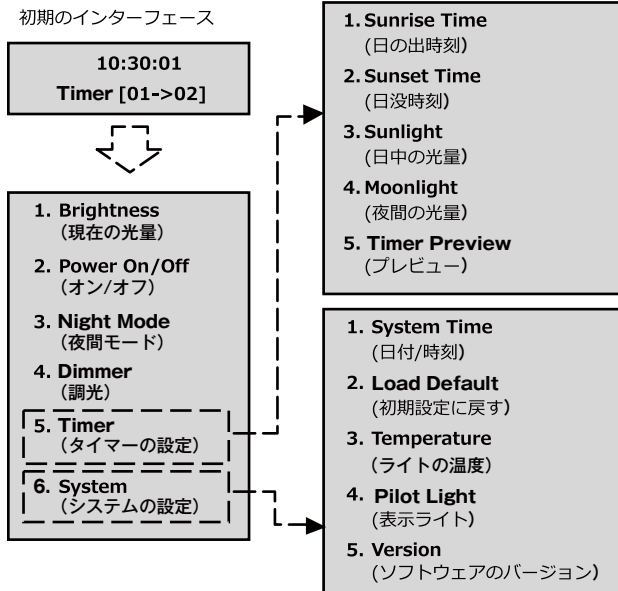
初期のインターフェース

10:30:01
Timer [01->02]

1. Brightness
（現在の光量）

2. Power On/Off
（オン/オフ）

3. Night Mode
（夜間モード）

4. Dimmer
（調光）

5. Timer
（タイマーの設定）

6. System
（システムの設定）

1. Sunrise Time
（日の出時刻）

2. Sunset Time
（日没時刻）

3. Sunlight
（日中の光量）

4. Moonlight
（夜間の光量）

5. Timer Preview
（プレビュー）

1. System Time
（日付/時刻）

2. Load Default
（初期設定に戻す）

3. Temperature
（ライトの温度）

4. Pilot Light
（表示ライト）

5. Version
（ソフトウェアのバージョン）